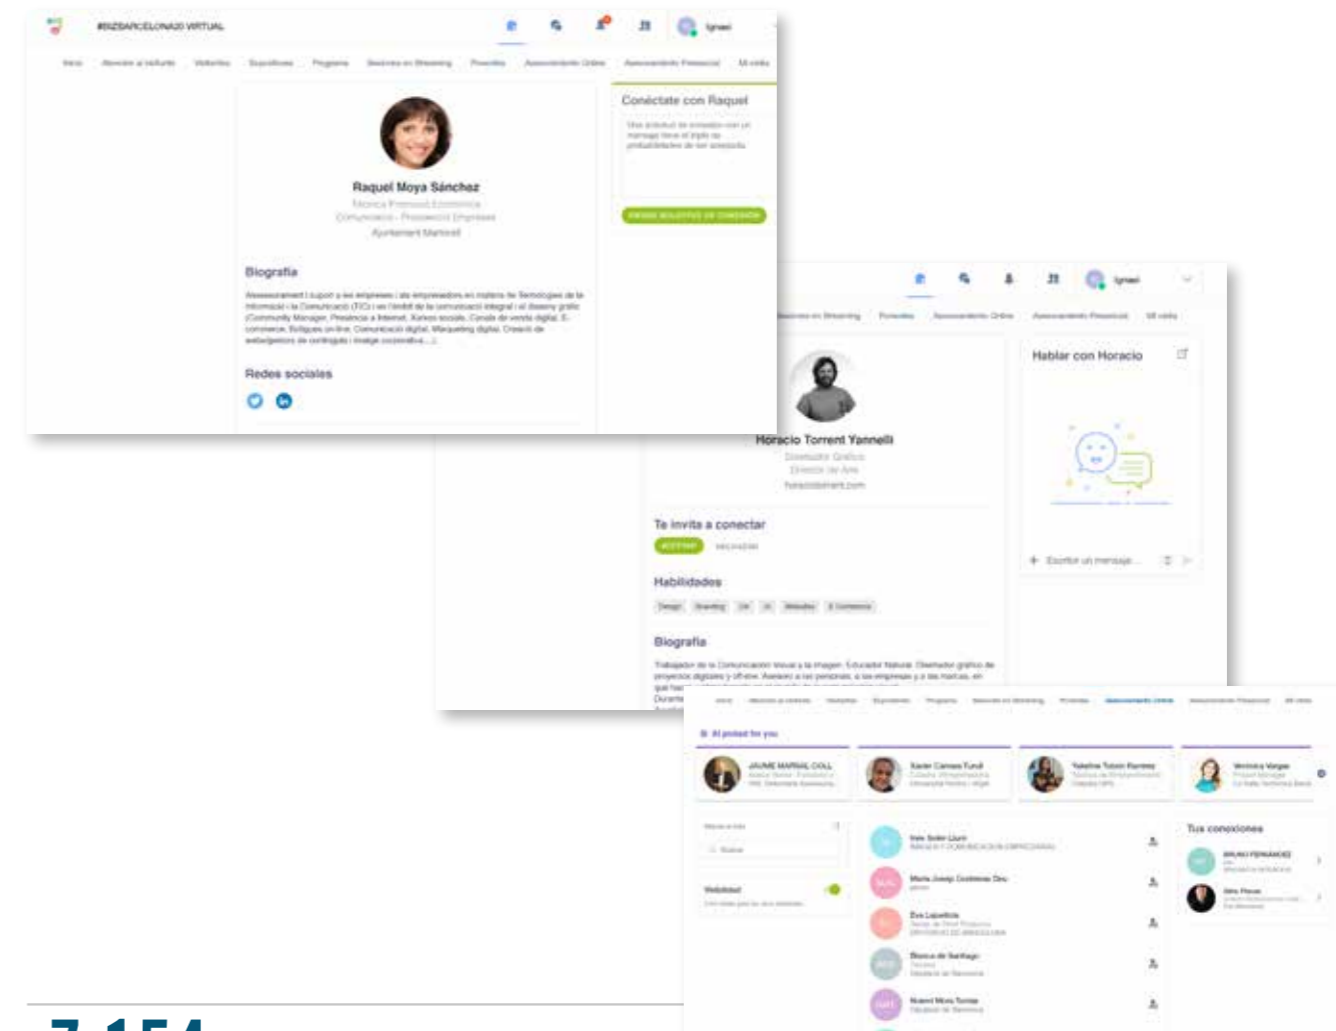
#BIZBARCELONA20 VIRTUAL

Ignasi

Inici Abans de la visita Visitants Expositors Programa Sessions en Streaming Ponents Assessorament Online Assessorament Presencial Mi visita

Raquel Moya Sánchez
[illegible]
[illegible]
Ajuntament Manresa

Biografía
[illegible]

Redes sociales

Conéctate con Raquel
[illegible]
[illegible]

Ignasi

Sessions en Streaming Ponents Assessorament Online Assessorament Presencial Mi visita

Horacio Torrent Yannelli
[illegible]
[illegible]
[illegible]

Te invita a conectar
ACEPTAR RECHAZAR

Habilidades
Design Branding UX UI Websites E-Commerce

Biografía
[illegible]

Hablar con Horacio

Escribir un mensaje...

Inici Abans de la visita Visitants Expositors Programa Sessions en Streaming Ponents Assessorament Online Assessorament Presencial Mi visita

AI picked for you

JAUME MARIAL COLL
Xavier Carrera Tuneli
Yakelina Tobon Ramirez
Verónica Vargas

Tus conexiones
BRUNO FERNANDEZ

Ivan Soler Lluch
Maria Josep Costenas Deu
Eva Lapañola
Blanca de Santiago
Noemi Mora Tomas

Visibilidad

7.154